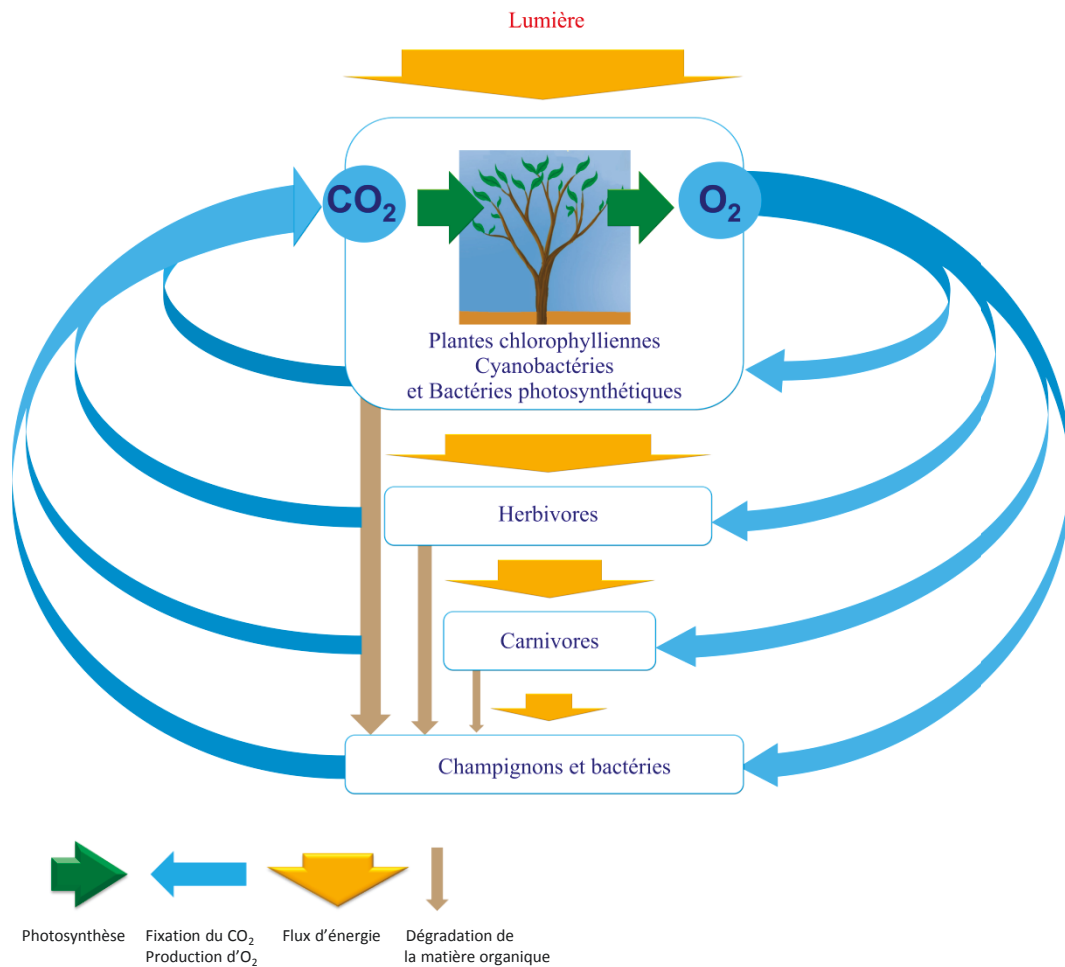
Lumière

$CO_2$

$O_2$

Plantes chlorophylliennes
Cyanobactéries
et Bactéries photosynthétiques

Herbivores

Carnivores

Champignons et bactéries

Photosynthèse

Fixation du $CO_2$
Production d'$O_2$

Flux d'énergie

Dégradation de la matière organique